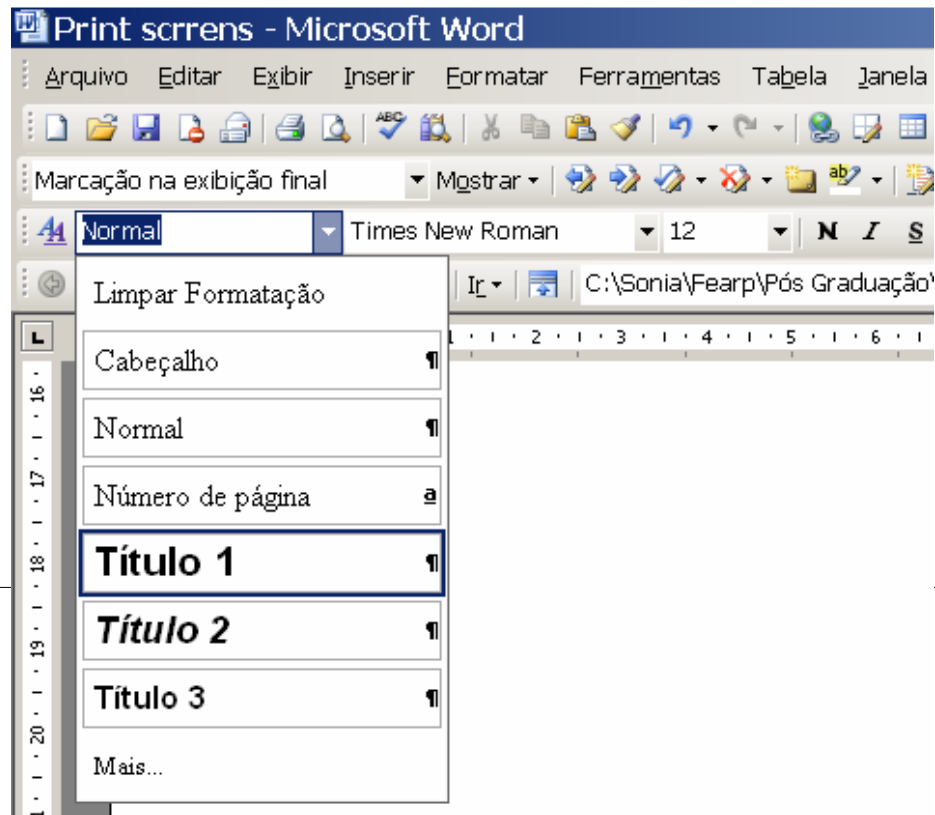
Print scrrens - Microsoft Word

Arquivo Editar Exibir Inserir Formatar Ferramentas Tabela Janela

Marcação na exibição final Mostrar

Normal Times New Roman 12 N I S

Ir C:\Sonia\Fearp\Pós Graduação\

Limpar Formatação

Cabeçalho ¶

Normal ¶

Número de página a

Título 1 ¶

Título 2 ¶

Título 3 ¶

Mais...

1 2 3 4 5 6

16 17 18 19 20